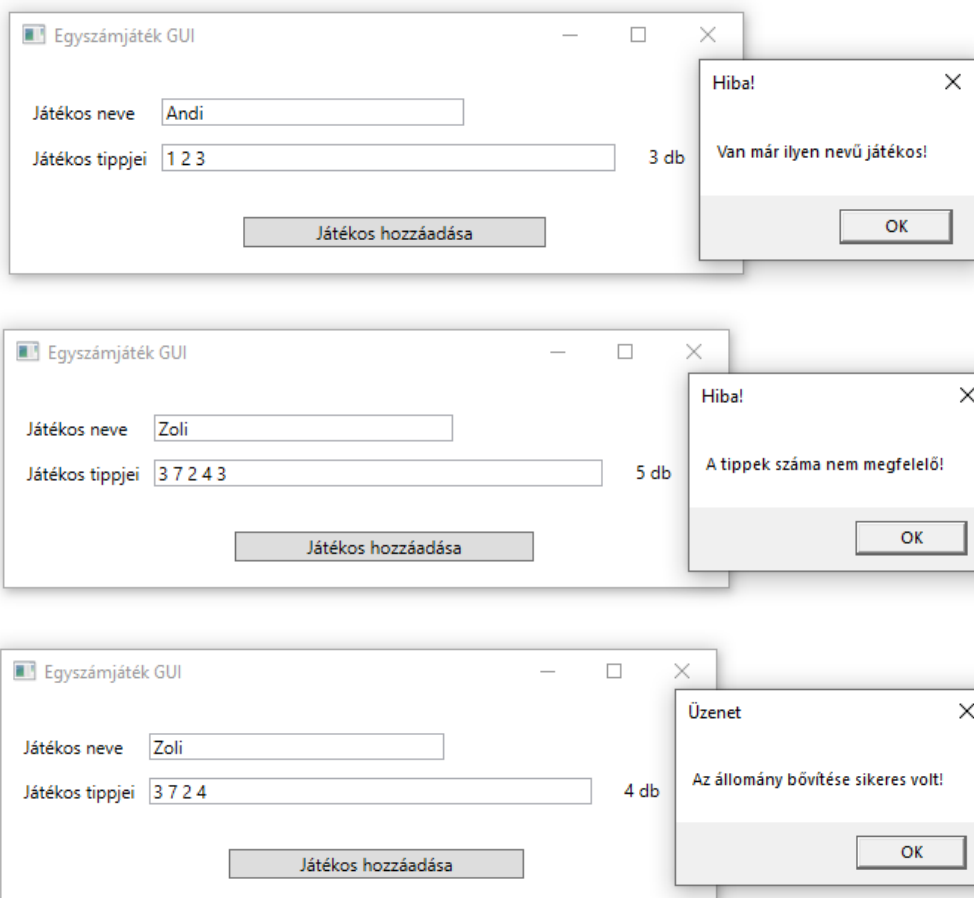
Egyszámjáték GUI

Játékos neve Andi

Játékos tippjei 1 2 3

3 db

Játékos hozzáadása

Hiba!

Van már ilyen nevű játékos!

OK

Egyszámjáték GUI

Játékos neve Zoli

Játékos tippjei 3 7 2 4 3

5 db

Játékos hozzáadása

Hiba!

A tippek száma nem megfelelő!

OK

Egyszámjáték GUI

Játékos neve Zoli

Játékos tippjei 3 7 2 4

4 db

Játékos hozzáadása

Üzenet

Az állomány bővítése sikeres volt!

OK